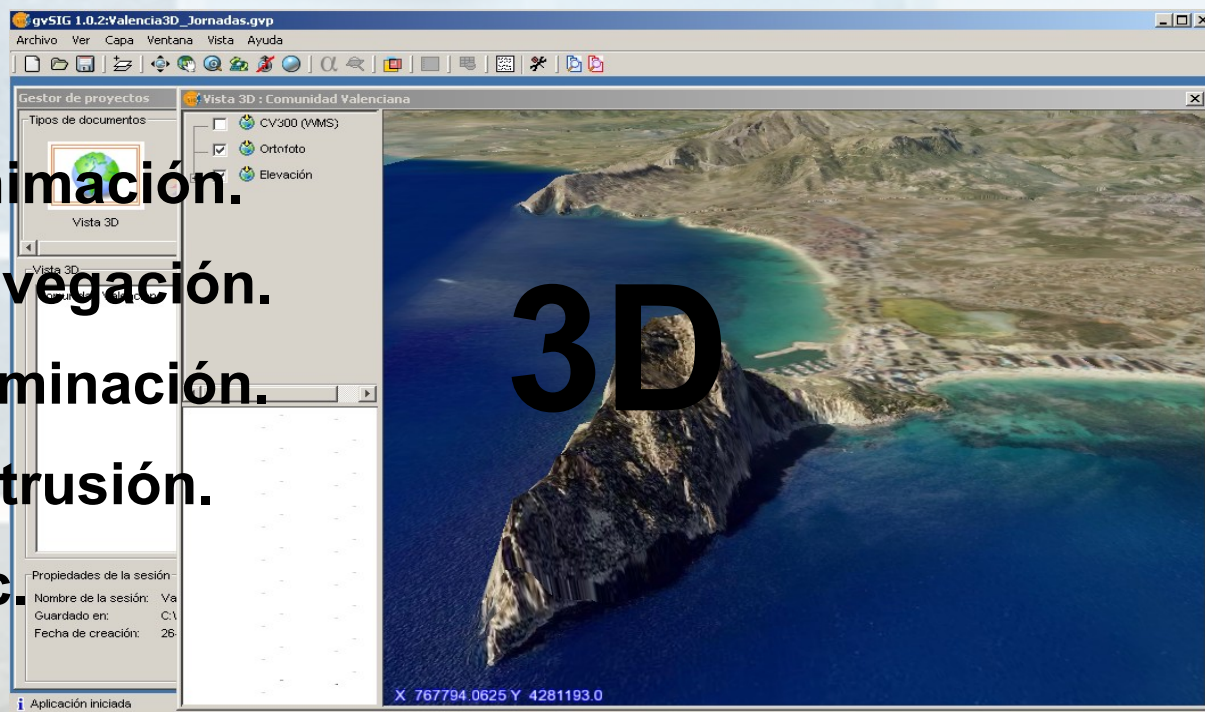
gvSIG 1.0.2:Valencia3D_Jornadas.gvp

Archivo Ver Capa Ventana Vista Ayuda

Gestor de proyectos

Tipos de documentos

Vista 3D

Vista 3D

Vista 3D : Comunidad Valenciana

CV300 (WMS)

Ortofoto

Elevación

imación.

vegación.

minación.

trusión.

c.

3D

Propiedades de la sesión

Nombre de la sesión: Va

Guardado en: C:\

Fecha de creación: 26-

X 767794.0625 Y 4281193.0

Aplicación iniciada